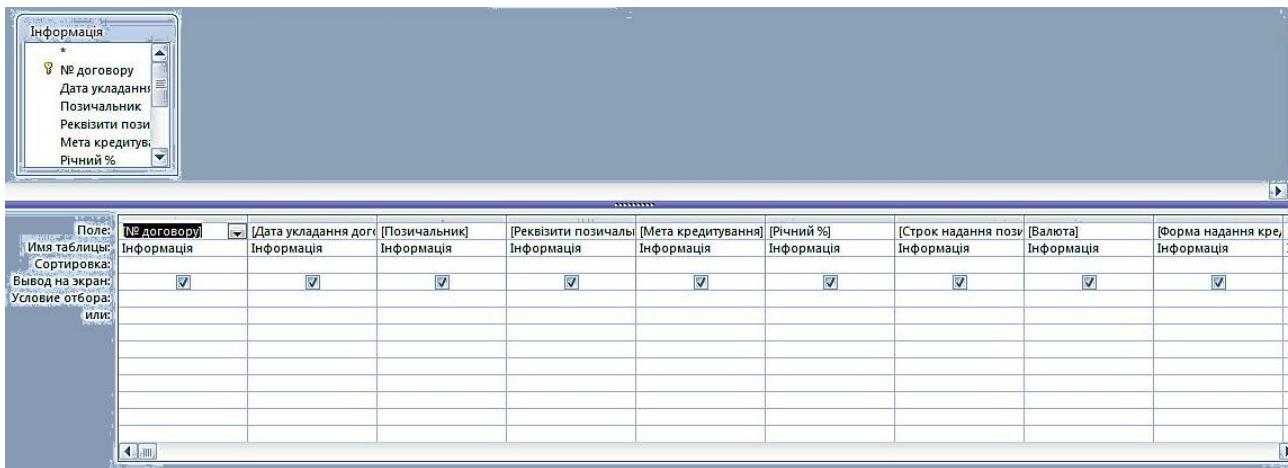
Інформація
*
№ договору
Дата укладання
Позичальник
Реквізити пози
Мета кредитув
Річний %

| Поле: | [№ договору] | [Дата укладання дог | [Позичальник] | [Реквізити позичальн | [Мета кредитування] | [Річний %] | [Строк надання пози | [Валюта] | [Форма надання кре |
|---|---|---|---|---|---|---|---|---|---|
| Имя таблицы: | Інформація | Інформація | Інформація | Інформація | Інформація | Інформація | Інформація | Інформація | Інформація |
| Сортировка: | | | | | | | | | |
| Вывод на экран: | ☑ | ☑ | ☑ | ☑ | ☑ | ☑ | ☑ | ☑ | ☑ |
| Условие отбора: | | | | | | | | | |
| или: | | | | | | | | | |